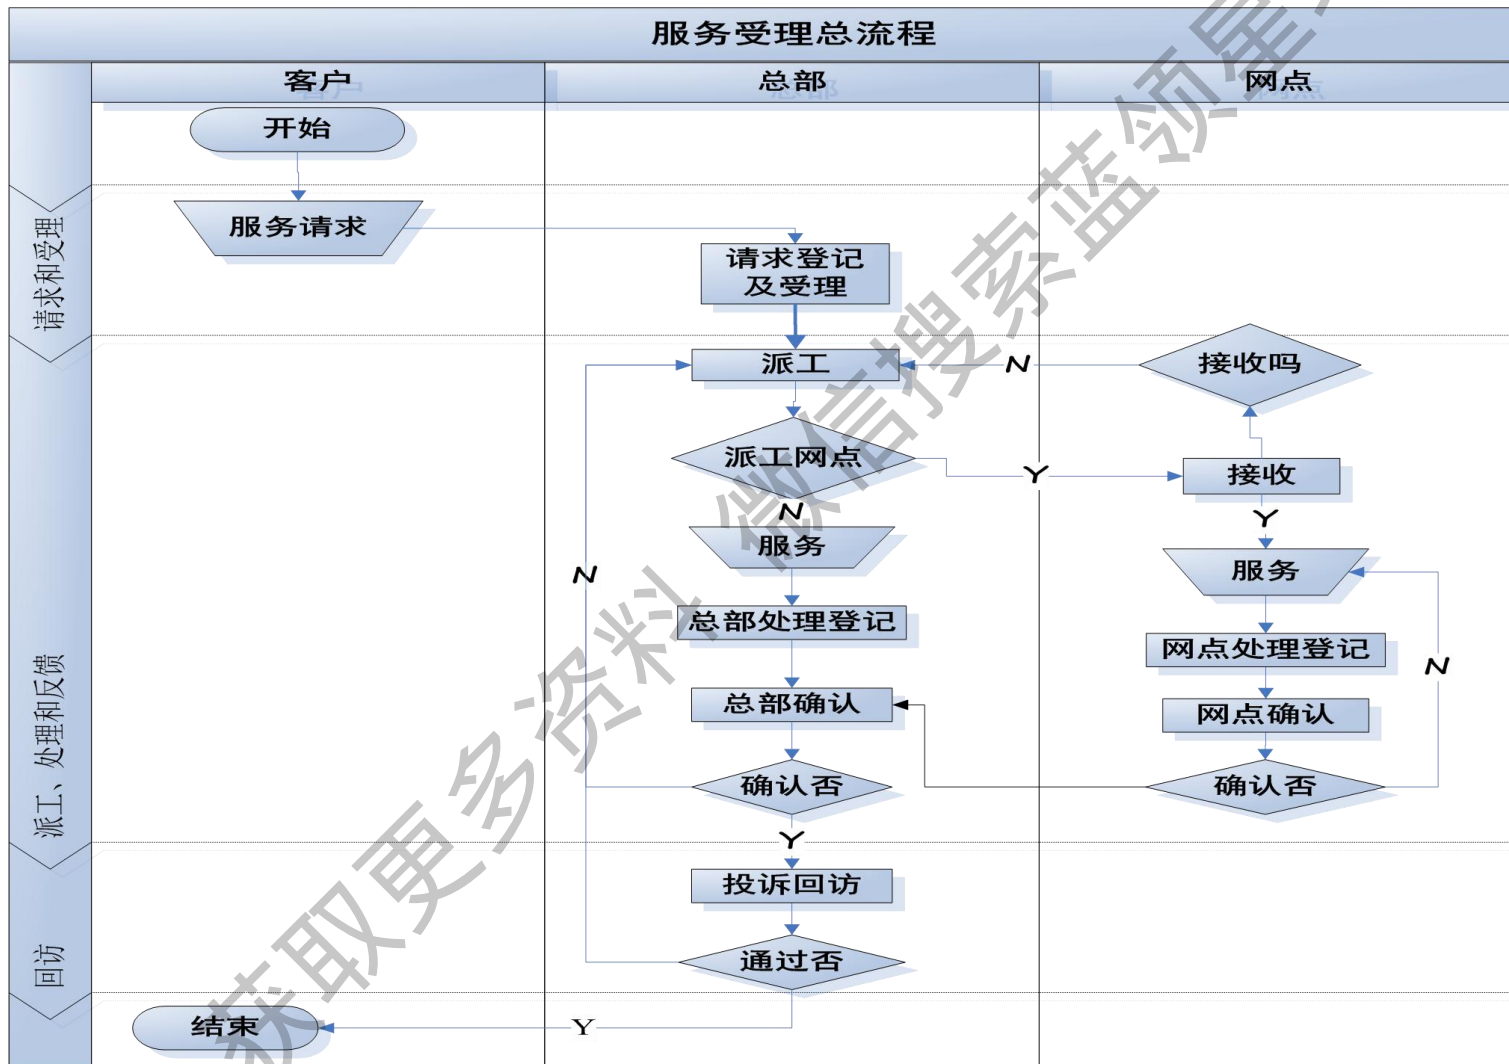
服务受理总流程

客户

总部

网点

请求和受理

派工、处理和反馈

回访

开始

服务请求

请求登记及受理

派工

N

接收吗

派工网点

Y

接收

N

Y

服务

服务

N

总部处理登记

网点处理登记

N

总部确认

网点确认

确认否

确认否

Y

投诉回访

通过否

结束

Y

获取更多资料 微信搜索蓝领星